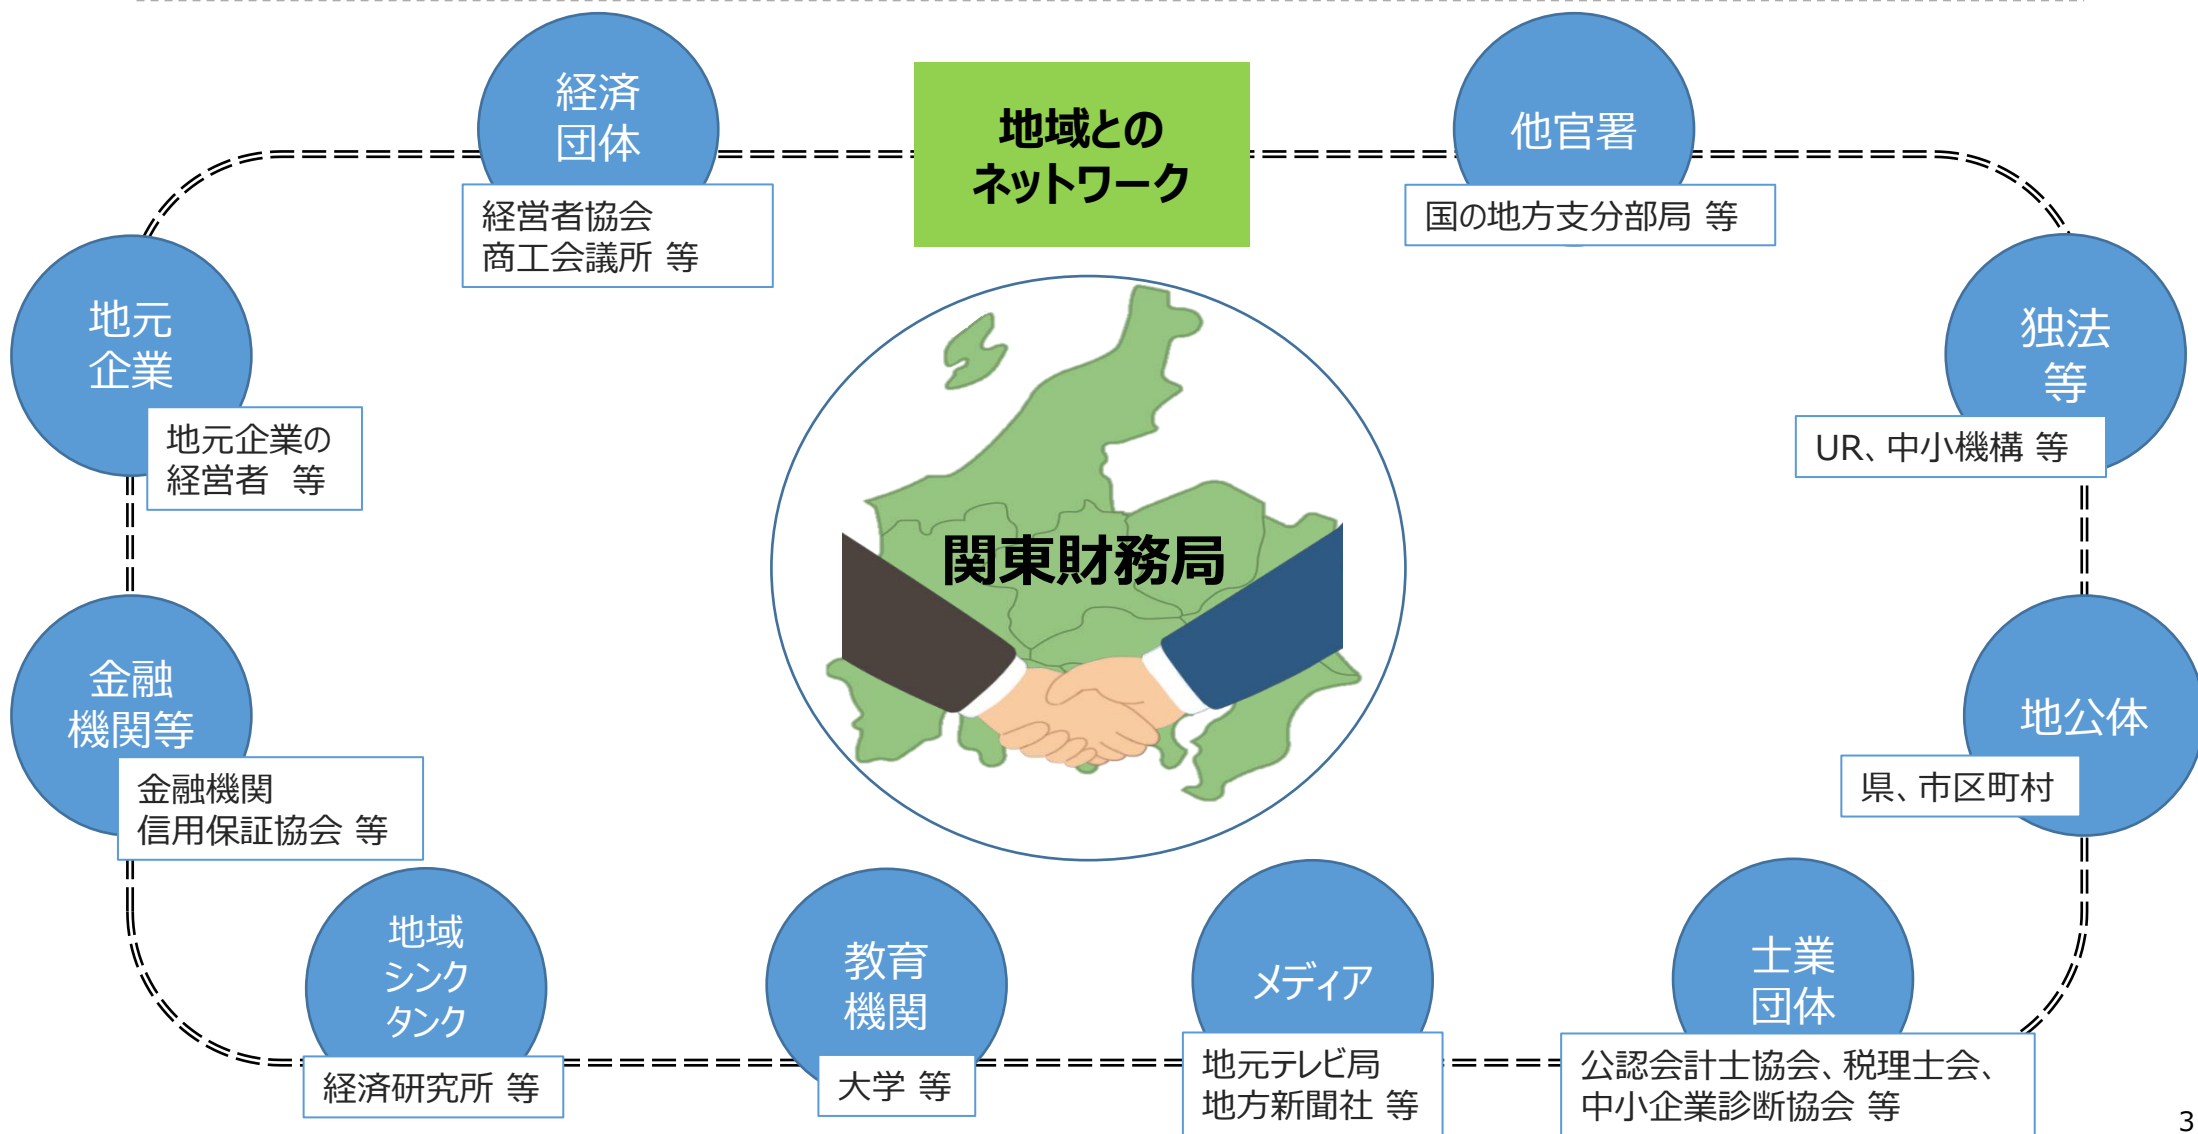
経済
団体

経営者協会
商工会議所 等

地域との
ネットワーク

他官署

国の地方支分部局 等

地元
企業

地元企業の
経営者 等

独法
等

UR、中小機構 等

関東財務局

金融
機関等

金融機関
信用保証協会 等

地公体

県、市区町村

地域
シンク
タンク

経済研究所 等

教育
機関

大学 等

メディア

地元テレビ局
地方新聞社 等

士業
団体

公認会計士協会、税理士会、
中小企業診断協会 等

3